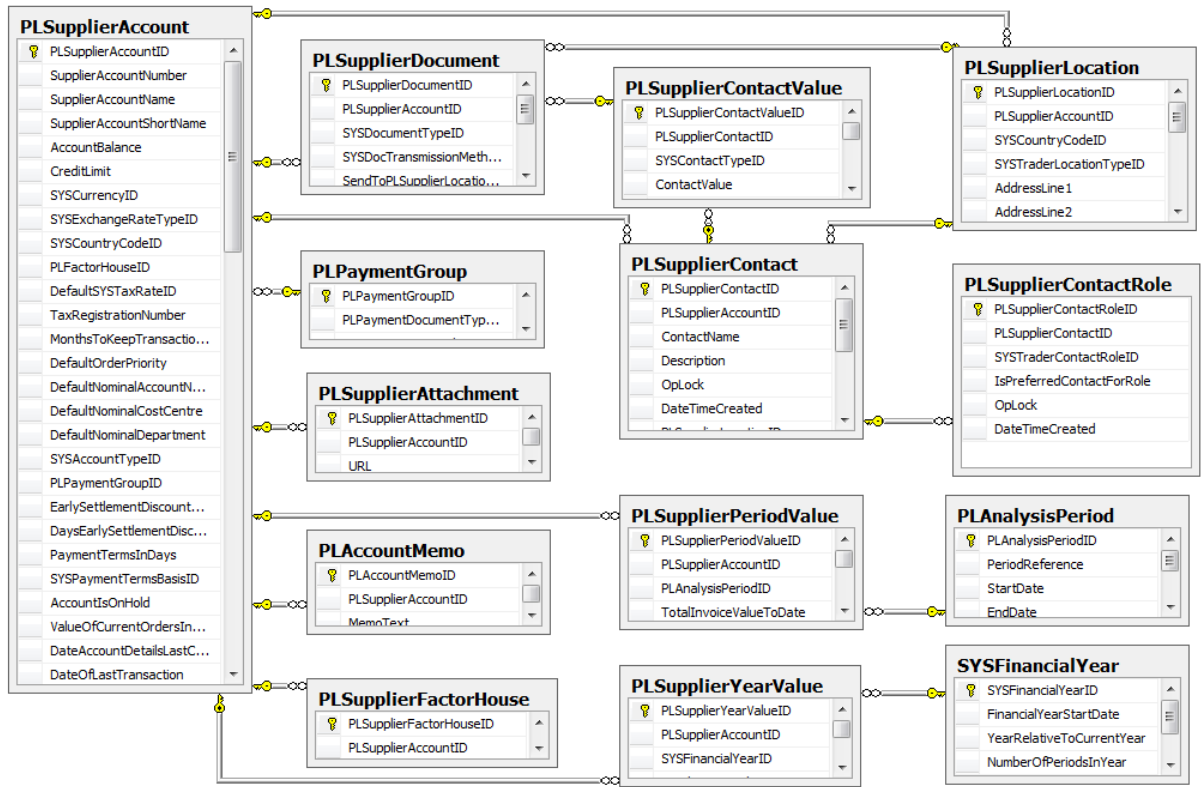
PLSupplierAccount
PLSupplierAccountID
SupplierAccountNumber
SupplierAccountName
SupplierAccountShortName
AccountBalance
CreditLimit
SYSCurrencyID
SYSExchangeRateTypeID
SYSCountryCodeID
PLFactorHouseID
DefaultSYSTaxRateID
TaxRegistrationNumber
MonthsToKeepTransactio...
DefaultOrderPriority
DefaultNominalAccountN...
DefaultNominalCostCentre
DefaultNominalDepartment
SYSAccountTypeID
PLPaymentGroupID
EarlySettlementDiscount...
DaysEarlySettlementDisc...
PaymentTermsInDays
SYSPaymentTermsBasisID
AccountIsOnHold
ValueOfCurrentOrdersIn...
DateAccountDetailsLastC...
DateOfLastTransaction

PLSupplierDocument
PLSupplierDocumentID
PLSupplierAccountID
SYSDocumentTypeID
SYSDocTransmissionMeth...
SendToPLSupplierLocatio...

PLSupplierContactValue
PLSupplierContactValueID
PLSupplierContactID
SYSContactTypeID
ContactValue

PLSupplierLocation
PLSupplierLocationID
PLSupplierAccountID
SYSCountryCodeID
SYSTraderLocationTypeID
AddressLine1
AddressLine2

PLPaymentGroup
PLPaymentGroupID
PLPaymentDocumentTyp...

PLSupplierContact
PLSupplierContactID
PLSupplierAccountID
ContactName
Description
OpLock
DateTimeCreated

PLSupplierContactRole
PLSupplierContactRoleID
PLSupplierContactID
SYSTraderContactRoleID
IsPreferredContactForRole
OpLock
DateTimeCreated

PLSupplierAttachment
PLSupplierAttachmentID
PLSupplierAccountID
URL

PLSupplierPeriodValue
PLSupplierPeriodValueID
PLSupplierAccountID
PLAnalysisPeriodID
TotalInvoiceValueToDate

PLAnalysisPeriod
PLAnalysisPeriodID
PeriodReference
StartDate
EndDate

PLAccountMemo
PLAccountMemoID
PLSupplierAccountID
MemoText

SYSFinancialYear
SYSFinancialYearID
FinancialYearStartDate
YearRelativeToCurrentYear
NumberOfPeriodsInYear

PLSupplierFactorHouse
PLSupplierFactorHouseID
PLSupplierAccountID

PLSupplierYearValue
PLSupplierYearValueID
PLSupplierAccountID
SYSFinancialYearID